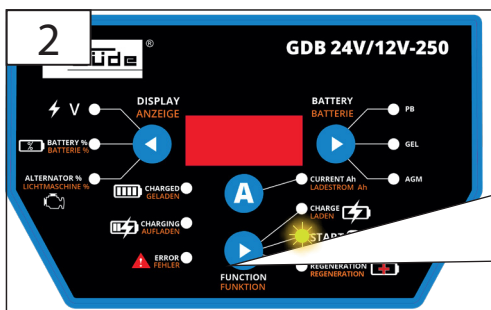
2

Güde®

GDB 24V/12V-250

V

DISPLAY
ANZEIGE

BATTERY %
BATTERIE %

ALTERNATOR %
LICHTMASCHINE %

BATTERY
BATTERIE

PB

GEL

AGM

CHARGED
GELADEN

A

CURRENT Ah
LADESTROM Ah

CHARGING
AUFLADEN

CHARGE
LADEN

START

ERROR
FEHLER

FUNCTION
FUNKTION

REGENERATION
REGENERATION